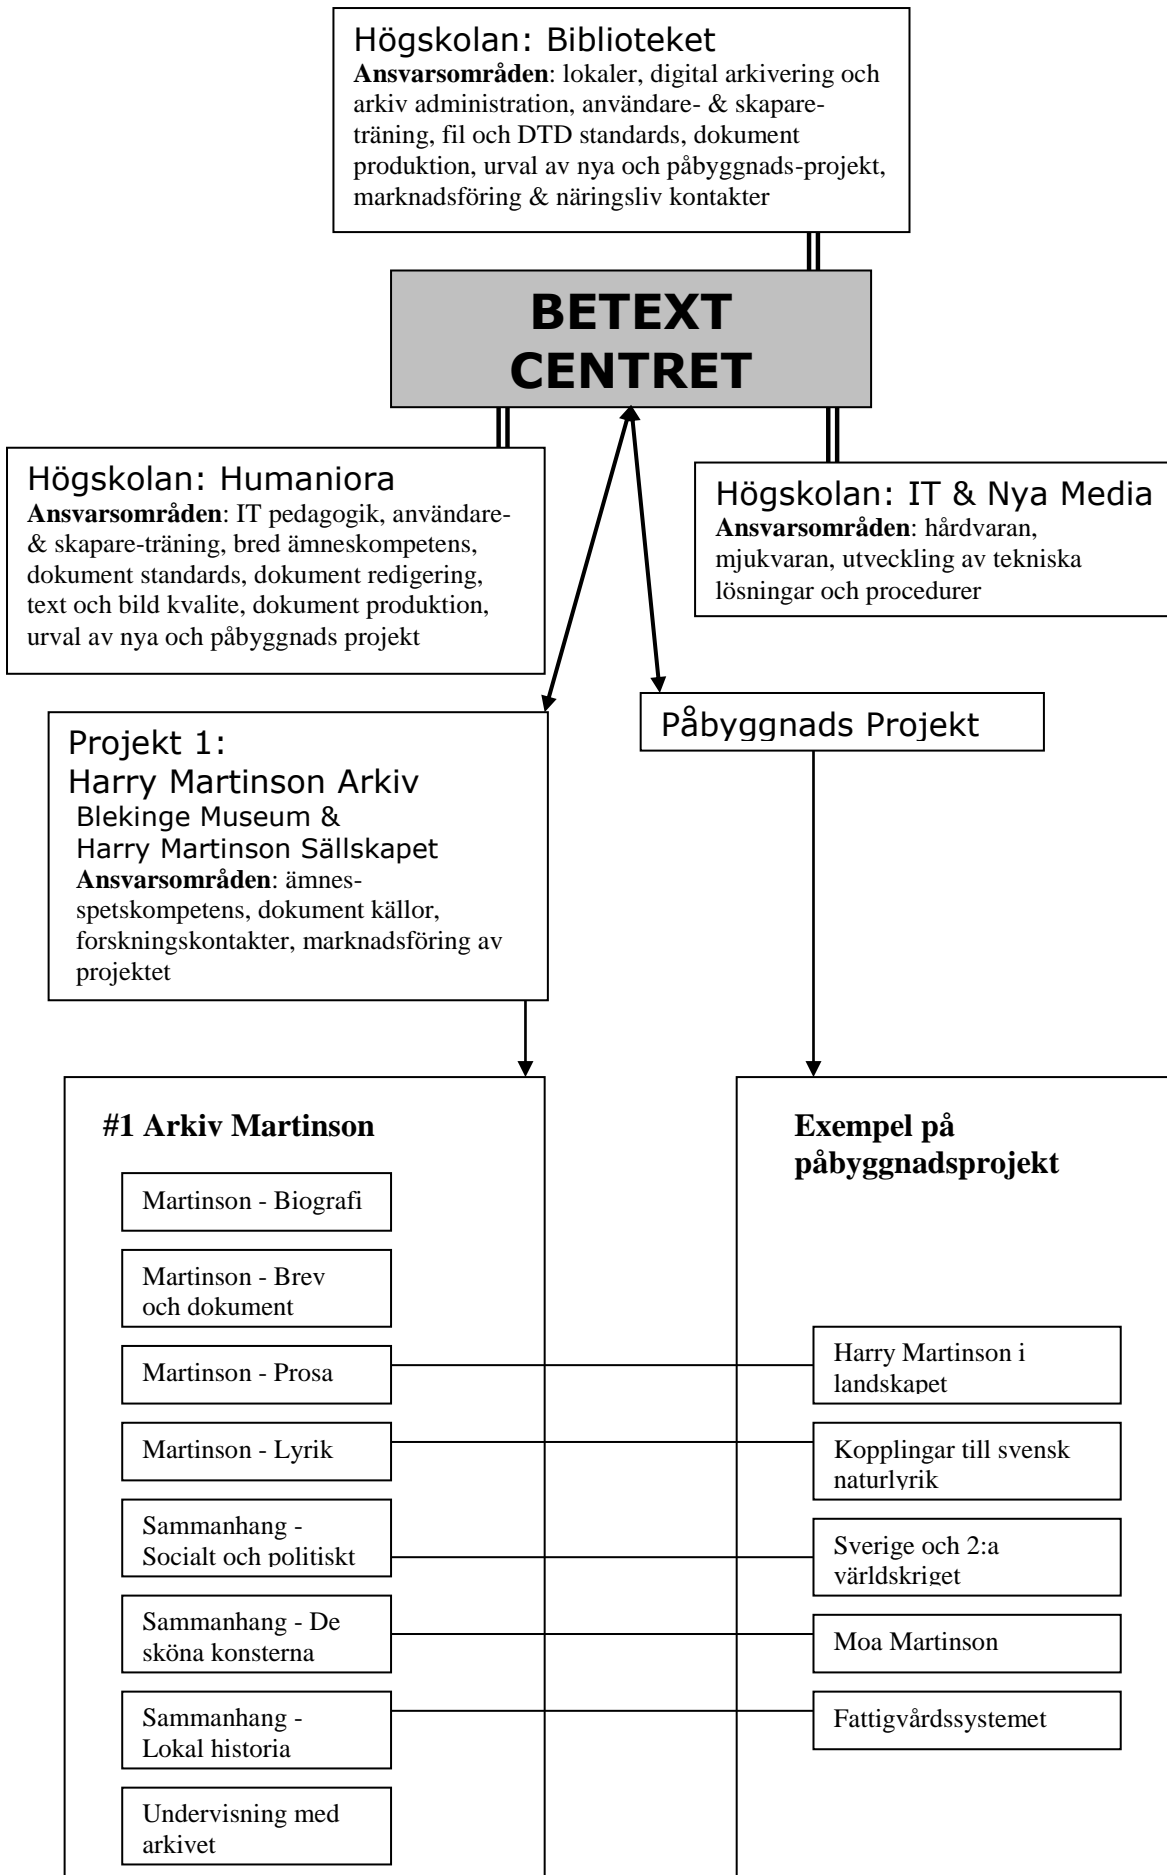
Högskolan: Biblioteket
**Ansvarsområden**: lokaler, digital arkivering och arkiv administration, användare- & skapare-träning, fil och DTD standards, dokument produktion, urval av nya och påbyggnads-projekt, marknadsföring & näringsliv kontakter

BETEXT CENTRET

Högskolan: Humaniora
**Ansvarsområden**: IT pedagogik, användare- & skapare-träning, bred ämneskompetens, dokument standards, dokument redigering, text och bild kvalite, dokument produktion, urval av nya och påbyggnads projekt

Högskolan: IT & Nya Media
**Ansvarsområden**: hårdvaran, mjukvaran, utveckling av tekniska lösningar och procedurer

Projekt 1:
Harry Martinson Arkiv
Blekinge Museum &
Harry Martinson Sällskapet
**Ansvarsområden**: ämnesspetskompetens, dokument källor, forskningskontakter, marknadsföring av projektet

Påbyggnads Projekt

#1 Arkiv Martinson

Martinson - Biografi

Martinson - Brev och dokument

Martinson - Prosa

Martinson - Lyrik

Sammanhang - Socialt och politiskt

Sammanhang - De sköna konsterna

Sammanhang - Lokal historia

Undervisning med arkivet

Exempel på påbyggnadsprojekt

Harry Martinson i landskapet

Kopplingar till svensk naturlyrik

Sverige och 2:a världskriget

Moa Martinson

Fattigvårdssystemet